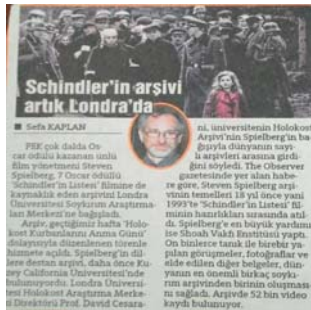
Schindler'in arşivi artık Londra'da

Sefa KAPLAN

PEK çok dalda Oscar ödülü kazanan ünlü film yönetmeni Steven Spielberg, 7 Oscar ödüllü "Schindler'in Listesi" filmine de kaynaklık eden arşivini Londra Üniversitesi Soykırım Araştırmaları Merkezi'ne bağışladı.

Arşiv, geçtiğimiz hafta 'Holokost Kurbanlarını Anma Günü' dolayısıyla düzenlenen törenle hizmete açıldı. Spielberg'in dilini destan arşivi, daha önce Kuzey California Üniversitesi'nde bulunuyordu. Londra Üniversitesi Holokost Araştırma Merkezi Direktörü Prof. David Cesarani, üniversitenin Holokost Arşivi'nin Spielberg'in bağışı sayesinde dünyanın sayılı arşivleri arasına girdiğini söyledi. The Observer gazetesinde yer alan habere göre, Steven Spielberg arşivinin temelleri 18 yıl önce yani 1993'te 'Schindler'in Listesi' filminin hazırlıkları sırasında atıldı. Spielberg'e en büyük yardımı ise Shoah Vakfı Enstitüsü yaptı. On binlerce tanık ile birebir yapılan görüşmeler, fotoğraflar ve elde edilen diğer belgeler, dünyanın en önemli birkaç soykırım arşivinden birinin oluşmasını sağladı. Arşivde 52 bin video kaydı bulunuyor.